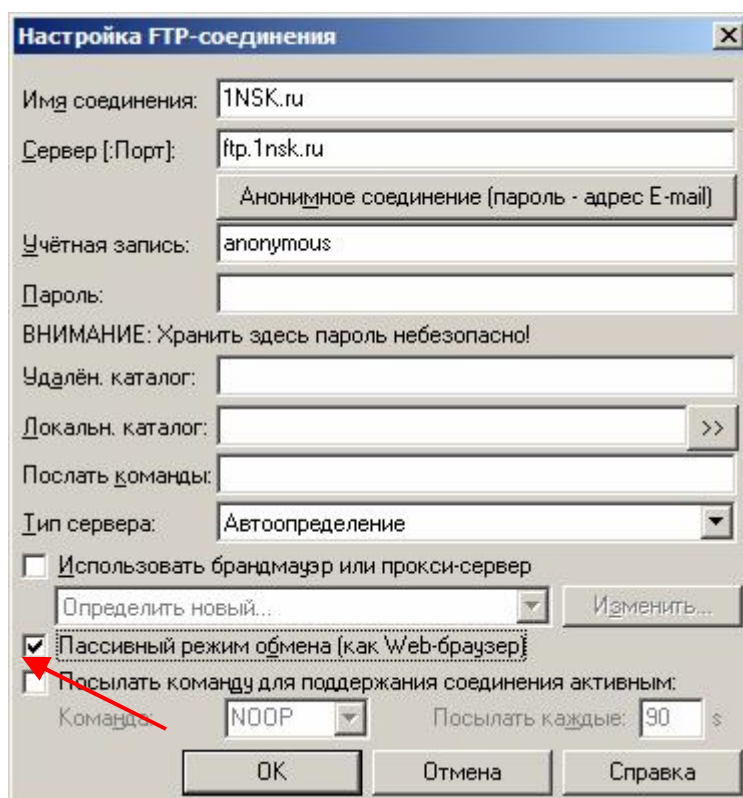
Настройка FTP-соединения

Имя соединения: 1NSK.ru

Сервер [:Порт]: ftp.1nsk.ru

Анонимное соединение (пароль - адрес E-mail)

Учётная запись: anonymous

Пароль:

ВНИМАНИЕ: Хранить здесь пароль небезопасно!

Удалён. каталог:

Локальн. каталог: >>

Послать команды:

Тип сервера: Автоопределение

Использовать брандмауэр или прокси-сервер

Определить новый... Изменить...

Пассивный режим обмена (как Web-браузер)

Посылать команду для поддержания соединения активным:

Команда: NOOP Посылать каждые: 90 s

OK Отмена Справка